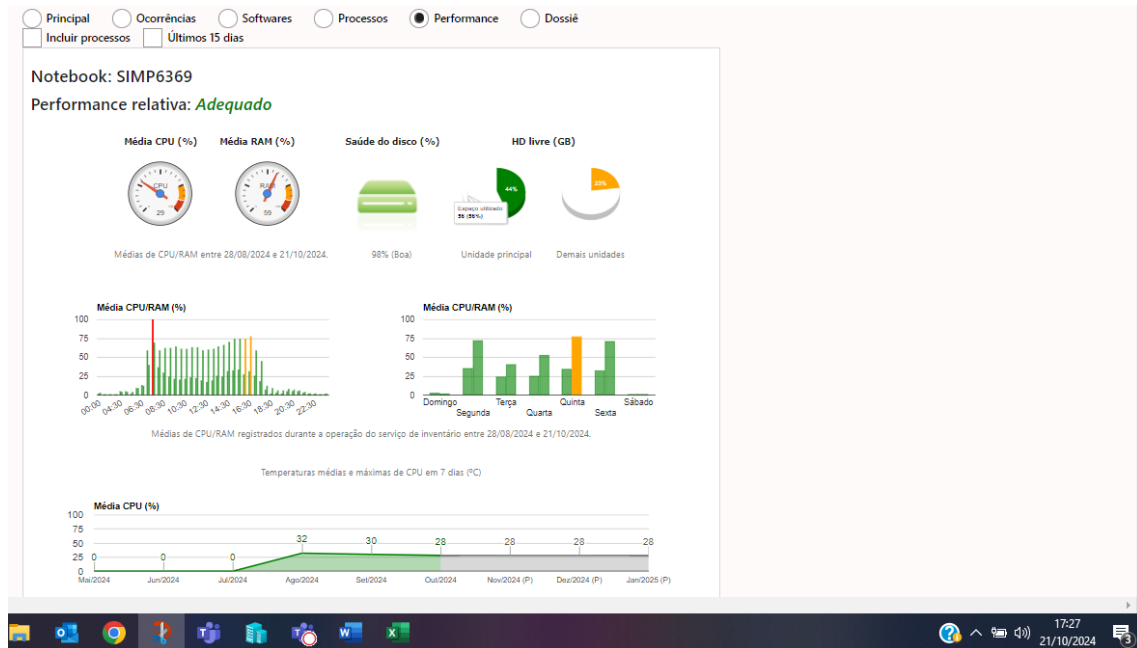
Principal Ocorrências Softwares Processos Performance Dossiê
Incluir processos Últimos 15 dias

Notebook: SIMP6369

Performance relativa: Adequado

Média CPU (%) Média RAM (%) Saúde do disco (%) HD livre (GB)

CPU 29 RAM 59

Espaço utilizado 56 (56%)

44%

33%

Médias de CPU/RAM entre 28/08/2024 e 21/10/2024. 98% (Boa) Unidade principal Demais unidades

Média CPU/RAM (%)
100 75 50 25 0
00:00 04:30 06:30 08:30 10:30 12:30 14:30 16:30 18:30 20:30 22:30

Média CPU/RAM (%)
100 75 50 25 0
Domingo Segunda Terça Quarta Quinta Sexta Sábado

Médias de CPU/RAM registrados durante a operação do serviço de inventário entre 28/08/2024 e 21/10/2024.

Temperaturas médias e máximas de CPU em 7 dias (ºC)

Média CPU (%)
100 75 50 25 0
0 0 0 32 30 28 28 28 28
Mai/2024 Jun/2024 Jul/2024 Ago/2024 Set/2024 Out/2024 Nov/2024 (P) Dez/2024 (P) Jan/2025 (P)

17:27
21/10/2024
3